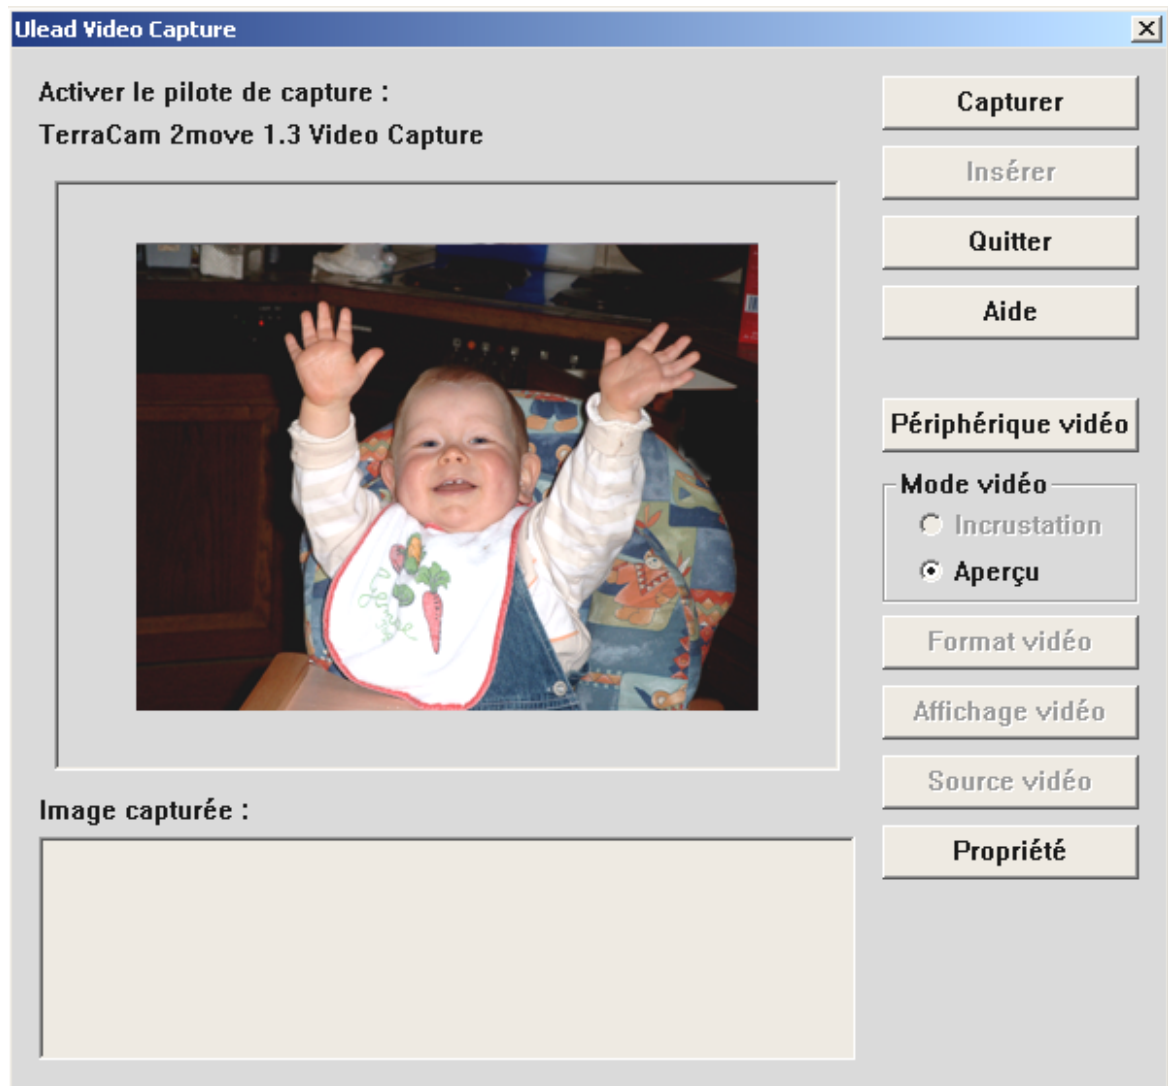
Ulead Video Capture

Activer le pilote de capture :
TerraCam 2move 1.3 Video Capture

Capturer
Insérer
Quitter
Aide

Périphérique vidéo
Mode vidéo
Incrustation
Aperçu
Format vidéo
Affichage vidéo
Source vidéo
Propriété

Image capturée :